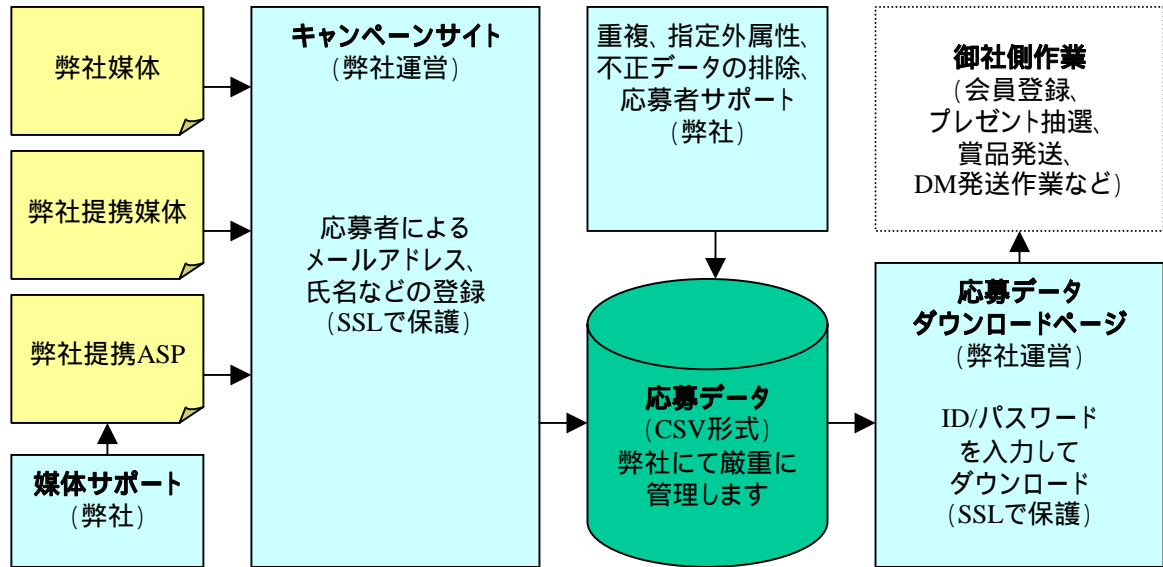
弊社媒体

弊社提携媒体

弊社提携ASP

媒体サポート
(弊社)

キャンペーンサイト
(弊社運営)

応募者による
メールアドレス、
氏名などの登録
(SSLで保護)

重複、指定外属性、
不正データの排除、
応募者サポート
(弊社)

応募データ
(CSV形式)
弊社にて厳重に
管理します

御社側作業
(会員登録、
プレゼント抽選、
賞品発送、
DM発送作業など)

応募データ
ダウンロードページ
(弊社運営)

ID/パスワード
を入力して
ダウンロード
(SSLで保護)